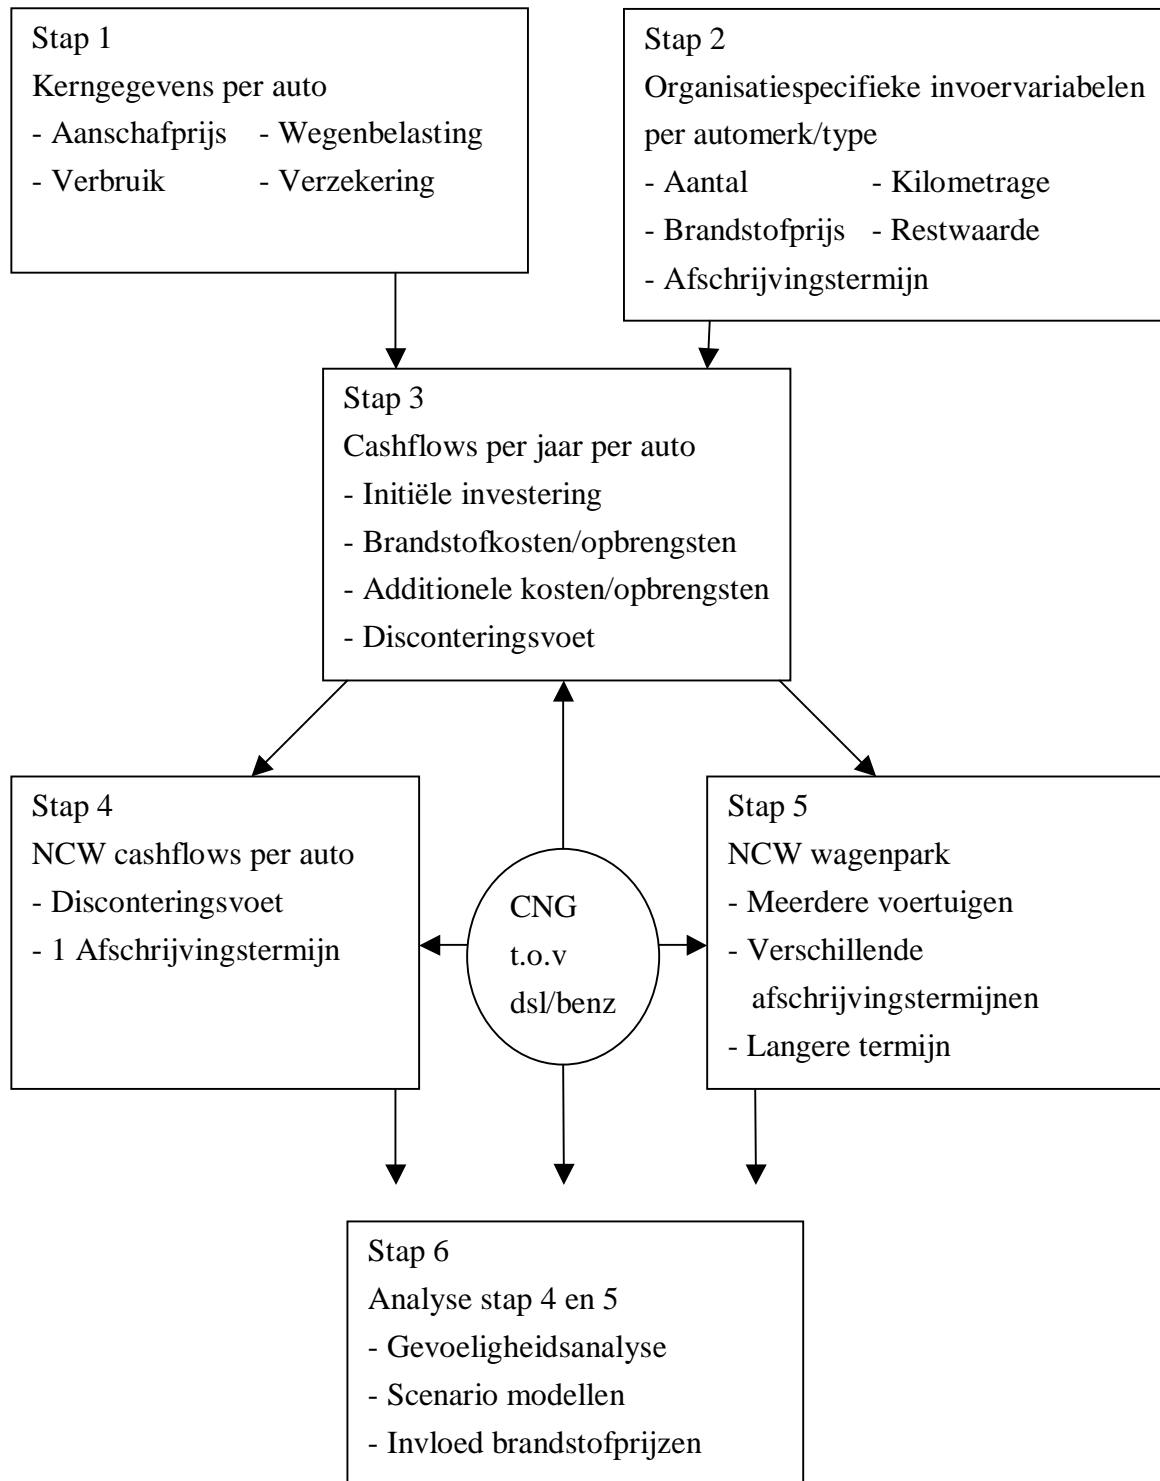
Stap 1
Kerngegevens per auto
- Aanschafprijs - Wegenbelasting
- Verbruik - Verzekering

Stap 2
Organisatiespecifieke invoervariabelen per automerk/type
- Aantal - Kilometrage
- Brandstofprijs - Restwaarde
- Afschrijvingstermijn

Stap 3
Cashflows per jaar per auto
- Initiële investering
- Brandstofkosten/opbrengsten
- Additionele kosten/opbrengsten
- Disconteringsvoet

Stap 4
NCW cashflows per auto
- Disconteringsvoet
- 1 Afschrijvingstermijn

CNG
t.o.v
dsl/benz

Stap 5
NCW wagenpark
- Meerdere voertuigen
- Verschillende afschrijvingstermijnen
- Langere termijn

Stap 6
Analyse stap 4 en 5
- Gevoeligheidsanalyse
- Scenario modellen
- Invloed brandstofprijzen